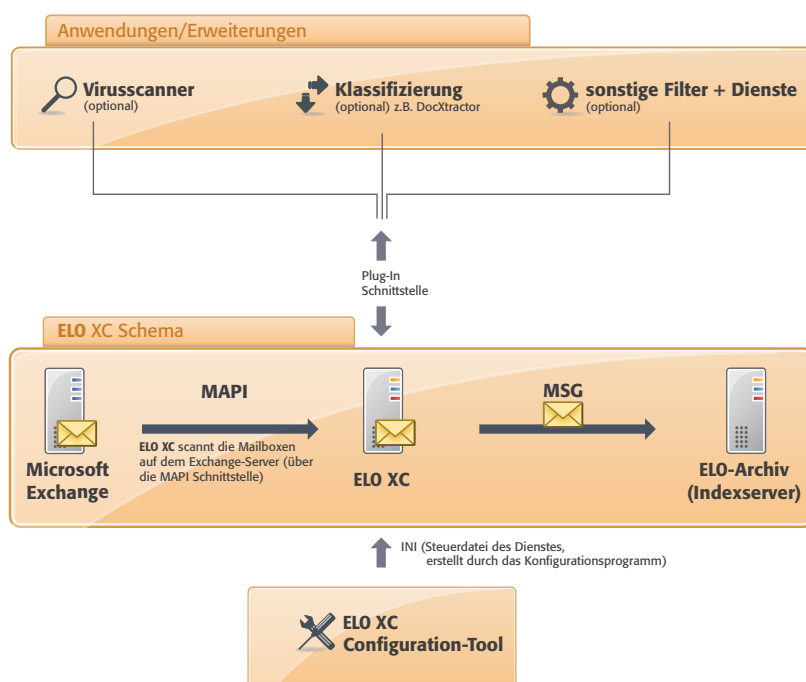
Anwendungen/Erweiterungen

Virusscanner
(optional)

Klassifizierung
(optional) z.B. DocXtractor

sonstige Filter + Dienste
(optional)

Plug-In
Schnittstelle

ELO XC Schema

MAPI

ELO XC scannt die Mailboxen auf dem Exchange-Server (über die MAPI Schnittstelle)

Microsoft Exchange

ELO XC

MSG

ELO-Archiv (Indexserver)

INI (Steuerdatei des Dienstes, erstellt durch das Konfigurationsprogramm)

ELO XC
Configuration-Tool